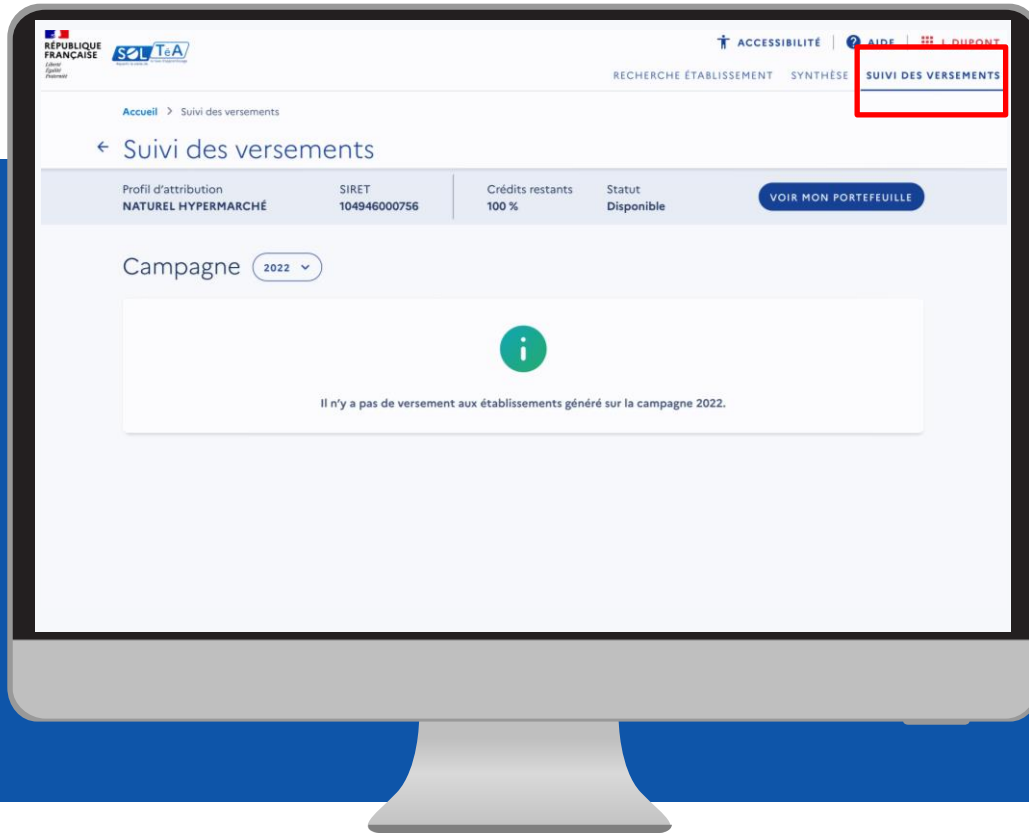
RÉPUBLIQUE FRANÇAISE
Liberté
Égalité
Fraternité

SOLTéA

ACCESSIBILITÉ | AIDE | J. DUPONT

RECHERCHE ÉTABLISSEMENT SYNTHÈSE SUIVI DES VERSEMENTS

Accueil > Suivi des versements

← Suivi des versements

Profil d'attribution
NATUREL HYPERMARCHÉ

SIRET
104946000756

Crédits restants
100 %

Statut
Disponible

VOIR MON PORTEFEUILLE

Campagne 2022

Il n'y a pas de versement aux établissements généré sur la campagne 2022.